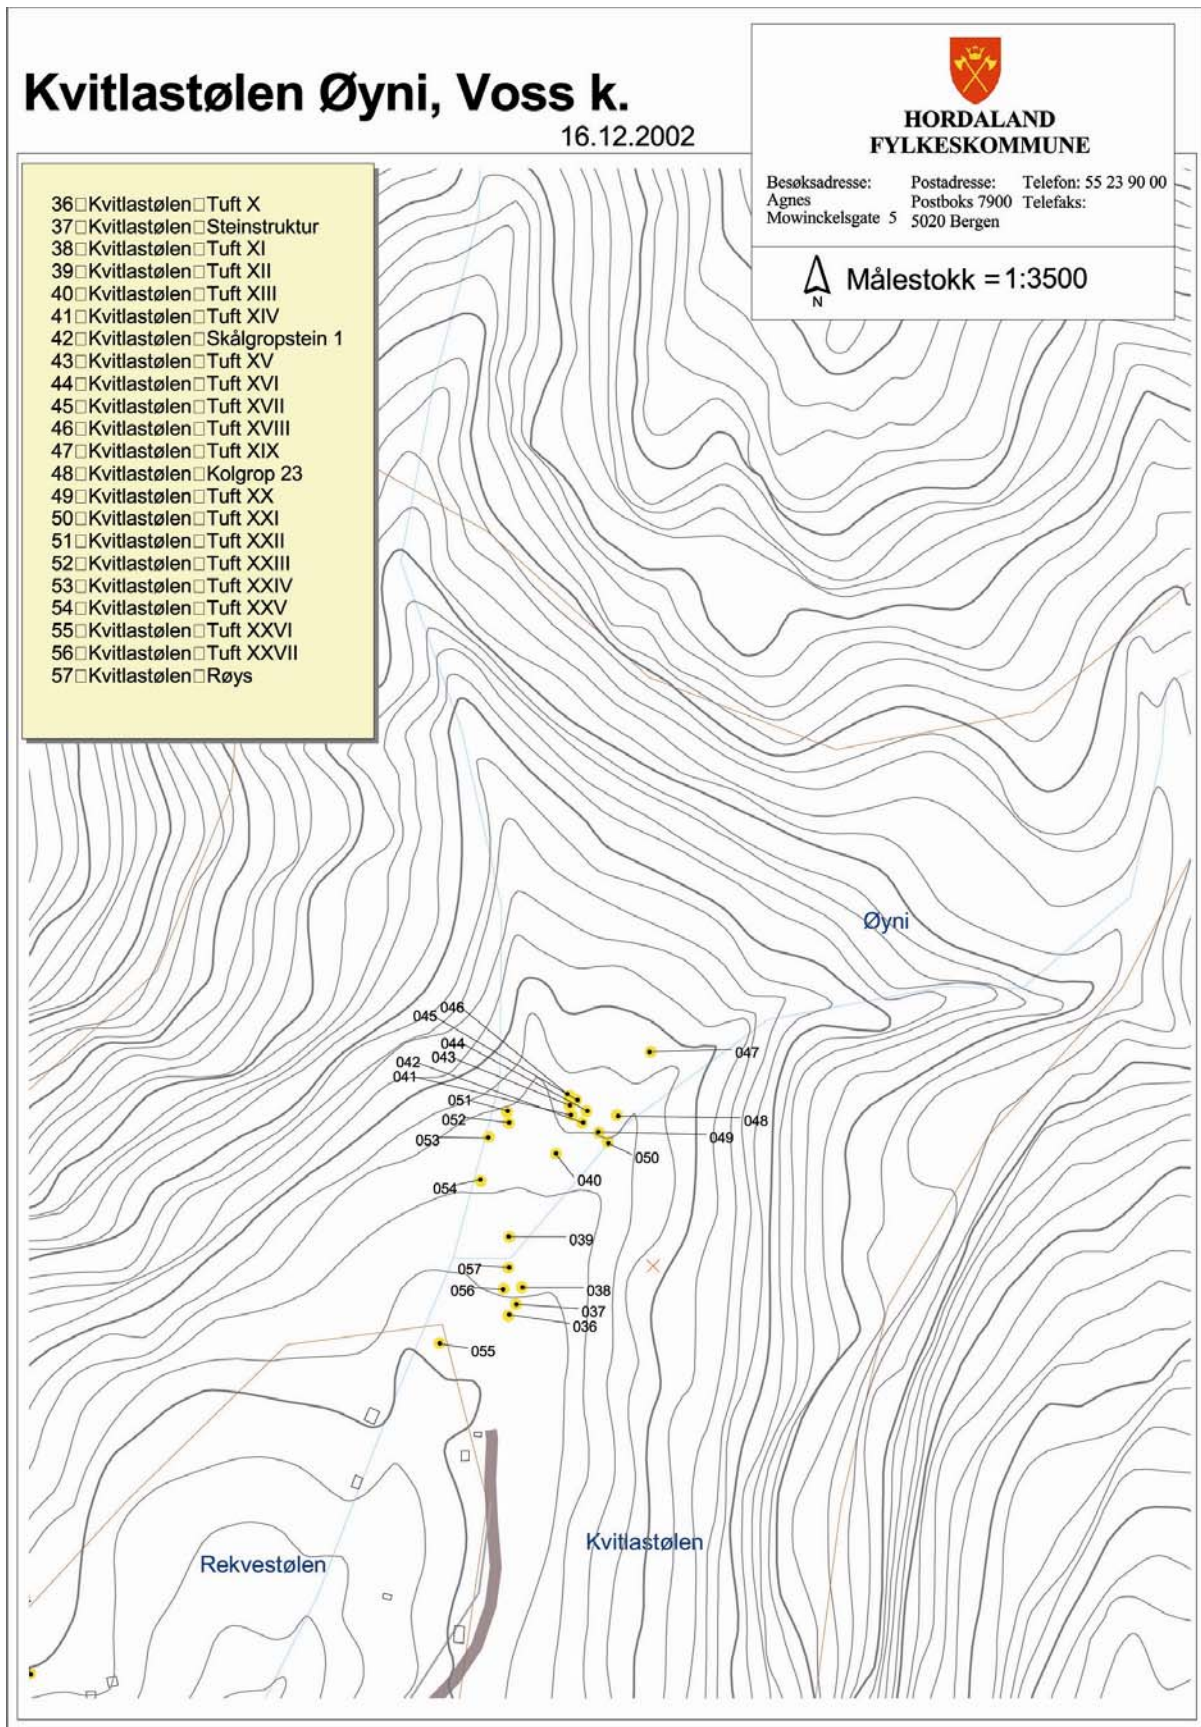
Kvitlastølen Øyni, Voss k.

16.12.2002

HORDALAND
FYLKESKOMMUNE

Besøksadresse: Agnes Mowinckelsgate 5
Postadresse: Postboks 7900 5020 Bergen
Telefon: 55 23 90 00
Telefaks:

N Målestokk = 1:3500

36□Kvitlastølen□Tuft X
37□Kvitlastølen□Steinstruktur
38□Kvitlastølen□Tuft XI
39□Kvitlastølen□Tuft XII
40□Kvitlastølen□Tuft XIII
41□Kvitlastølen□Tuft XIV
42□Kvitlastølen□Skålgropstein 1
43□Kvitlastølen□Tuft XV
44□Kvitlastølen□Tuft XVI
45□Kvitlastølen□Tuft XVII
46□Kvitlastølen□Tuft XVIII
47□Kvitlastølen□Tuft XIX
48□Kvitlastølen□Kolgrop 23
49□Kvitlastølen□Tuft XX
50□Kvitlastølen□Tuft XXI
51□Kvitlastølen□Tuft XXII
52□Kvitlastølen□Tuft XXIII
53□Kvitlastølen□Tuft XXIV
54□Kvitlastølen□Tuft XXV
55□Kvitlastølen□Tuft XXVI
56□Kvitlastølen□Tuft XXVII
57□Kvitlastølen□Røys

Øyni

046
045
044
043
042
041
047
051
052
053
048
049
050
040
054
039
057
056
038
037
036
055

Rekvestølen

Kvitlastølen